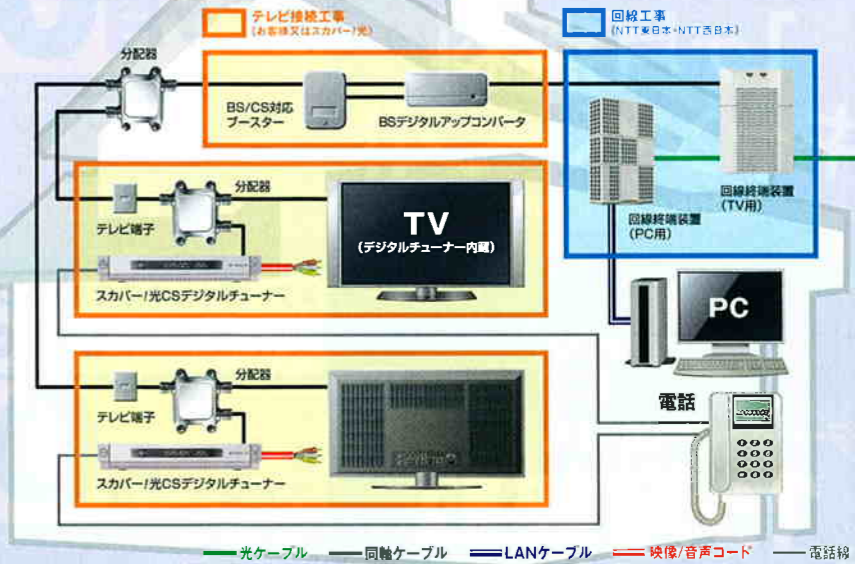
テレビ接続工事
(お客様又はスカパー!光)

回線工事
(NTT東日本・NTT西日本)

分配器

BS/CS対応ブースター

BSデジタルアップコンバータ

回線終端装置(TV用)

回線終端装置(PC用)

分配器

テレビ端子

TV
(デジタルチューナー内蔵)

スカパー!光CSデジタルチューナー

PC

分配器

テレビ端子

電話

スカパー!光CSデジタルチューナー

光ケーブル　同軸ケーブル　LANケーブル　映像/音声コード　電話線